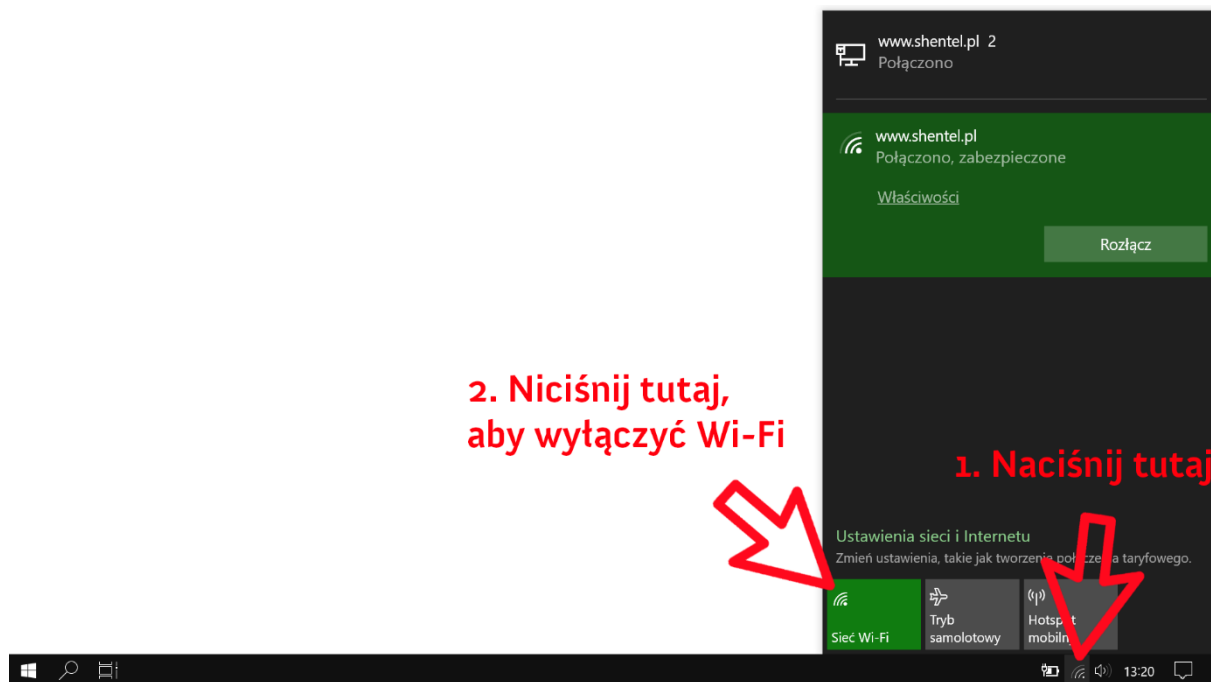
www.shentel.pl 2
Połączono

www.shentel.pl
Połączono, zabezpieczone

Właściwości

Rozłącz

2. Niciśnij tutaj, aby wyłączyć Wi-Fi

1. Naciśnij tutaj

Ustawienia sieci i Internetu
Zmień ustawienia, takie jak tworzenie po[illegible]cz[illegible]a taryfowego.

Sieć Wi-Fi

Tryb samolotowy

Hotsp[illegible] mobiln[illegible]

13:20